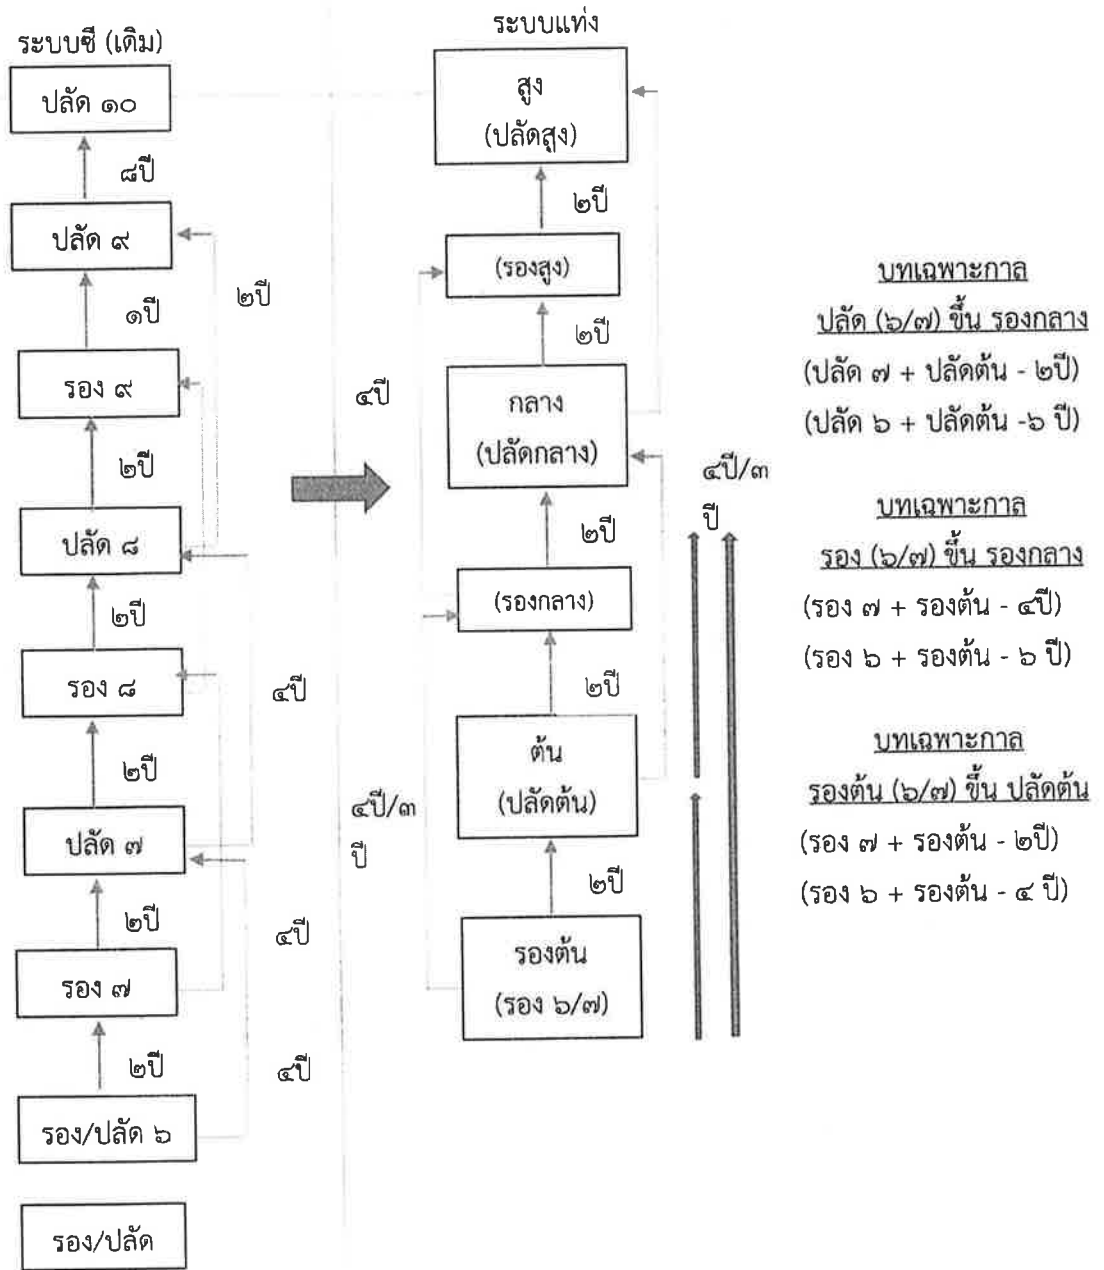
ระบบซี (เดิม)

ปลัด ๑๐

๘ปี

ปลัด ๙

๑ปี

๒ปี

รอง ๙

๒ปี

ปลัด ๘

๒ปี

รอง ๘

๔ปี

๒ปี

ปลัด ๗

๒ปี

๔ปี

รอง ๗

๒ปี

๔ปี

รอง/ปลัด ๖

รอง/ปลัด

ระบบแท่ง

สูง (ปลัดสูง)

๒ปี

(รองสูง)

๒ปี

๔ปี

กลาง (ปลัดกลาง)

๔ปี/๓ ปี

๒ปี

(รองกลาง)

๒ปี

ต้น (ปลัดต้น)

๔ปี/๓ ปี

๒ปี

รองต้น (รอง ๖/๗)

บทเฉพาะกาล
ปลัด (๖/๗) ขึ้น รองกลาง
(ปลัด ๗ + ปลัดต้น - ๒ปี)
(ปลัด ๖ + ปลัดต้น -๖ ปี)

บทเฉพาะกาล
รอง (๖/๗) ขึ้น รองกลาง
(รอง ๗ + รองต้น - ๔ปี)
(รอง ๖ + รองต้น - ๖ ปี)

บทเฉพาะกาล
รองต้น (๖/๗) ขึ้น ปลัดต้น
(รอง ๗ + รองต้น - ๒ปี)
(รอง ๖ + รองต้น - ๔ ปี)